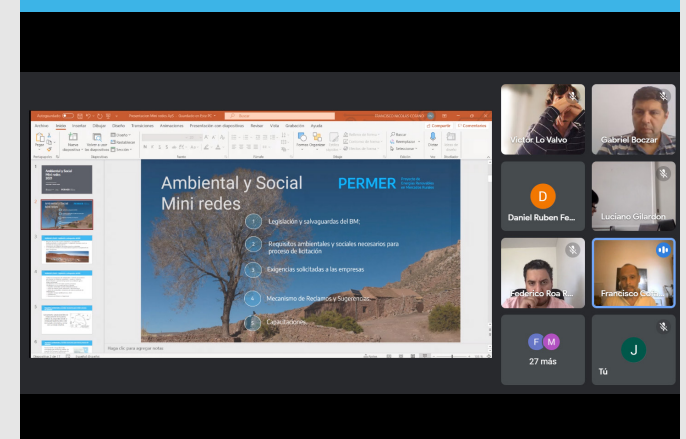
Ambiental y Social
Mini redes

PERMER

1 Legislación y salvaguardas del BM;

2 Requisitos ambientales y sociales necesarios para proceso de licitación

3 Exigencias solicitadas a las empresas

4 Mecanismo de Reclamos y Sugerencias

5 Capacitaciones

Haga clic para agregar notas

Víctor Lo Valvo

Gabriel Boczar

D
Daniel Ruben Fe...

Luciano Gilardon

Federico Roa R...

Francisco Coll...

F M
27 más

J
Tú